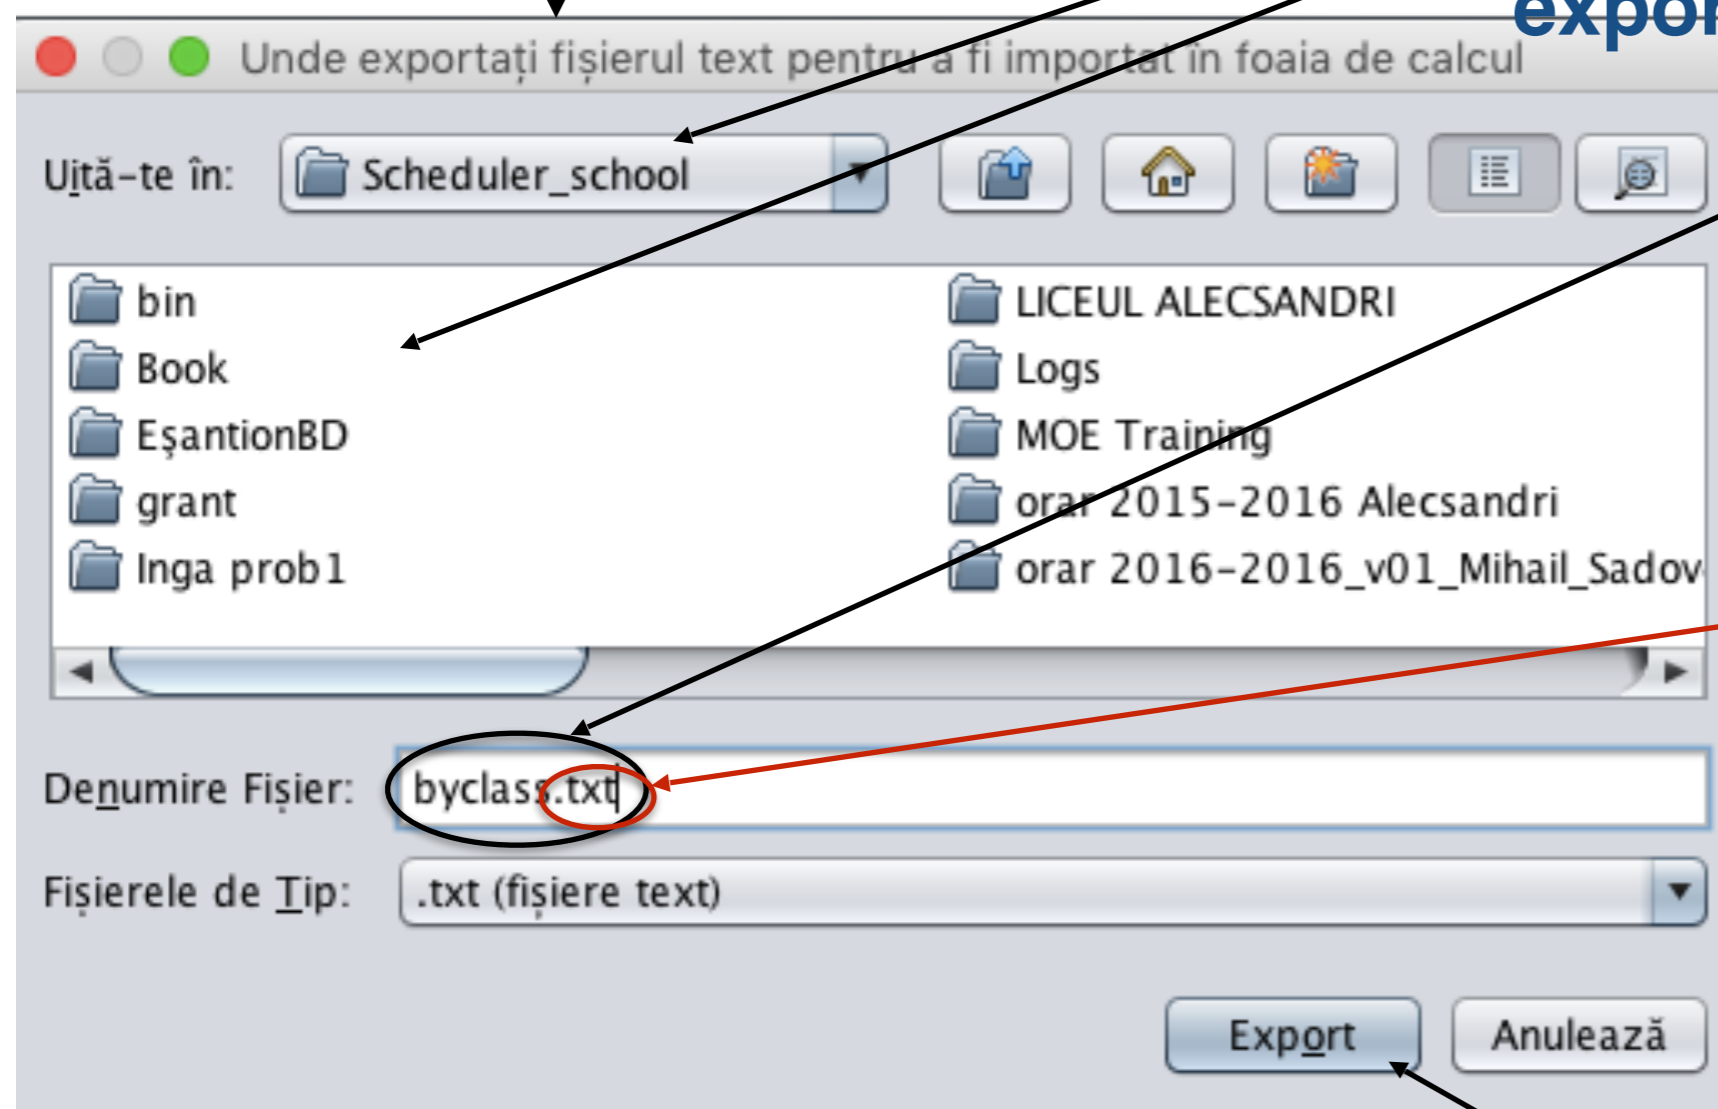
expor

Unde exportați fișierul text pentru a fi importat în foaia de calcul

Uită-te în: Scheduler_school

bin
Book
EșantionBD
grant
Inga prob1

LICEUL ALECSANDRI
Logs
MOE Training
orar 2015-2016 Alecsandri
orar 2016-2016_v01_Mihail_Sadov

Denumire Fișier: byclass.txt

Fișierele de Tip: .txt (fișiere text)

Export
Anulează